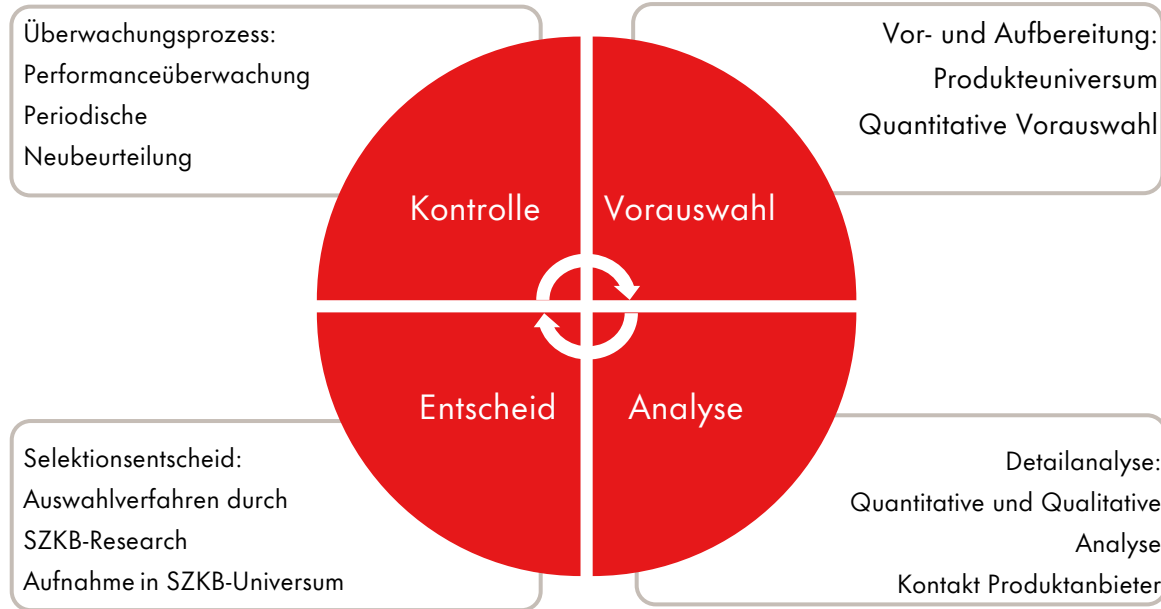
Überwachungsprozess:
Performanceüberwachung
Periodische
Neubeurteilung

Vor- und Aufbereitung:
Produkteuniversum
Quantitative Vorauswahl

Kontrolle

Vorauswahl

Entscheid

Analyse

Selektionsentscheid:
Auswahlverfahren durch
SZKB-Research
Aufnahme in SZKB-Universum

Detailanalyse:
Quantitative und Qualitative
Analyse
Kontakt Produktanbieter